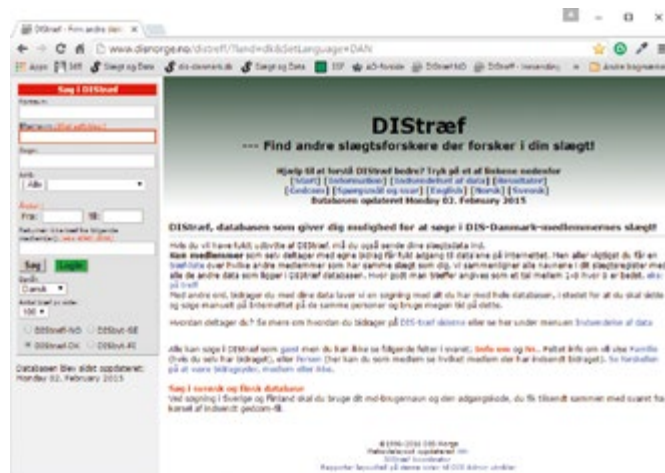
DIStræf - Find andre slæ ×

www.disnorge.no/distreff/?lend=dk&SetLanguage=DAN

Apps | Søg og Data | dis-danmark.dk | Søg og Data | DIS | DIStræf NO | DIStræf - Vejledning | Andre bogmærker

Søg i DIStræf

Fornavn

Efternavn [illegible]

Sogn

Amt
Alle

År
Fra: Til:

Søg | Log in

Sortér
Dansk

Antal træf pr. side
100

DIStreff-NO | DISbyt-SE
DIStræf-DK | DISbyt-FI

Databasen blev sidst opdateret: Monday 02. February 2015

DIStræf

--- Find andre slægtsforskere der forsker i din slægt!

Hjælp til at forstå DIStræf bedre? Tryk på et af linksene nedenfor
[Start] [Introduktion] [Indsendelse af data] [Resultater] [Gedcom] [Spørgsmål og svar] [English] [Norsk] [Svensk]
Databasen opdateret Monday 02. February 2015

DIStræf, databasen som giver dig mulighed for at søge i DIS-Danmark-medlemmernes slægt!

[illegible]

Hvordan deltager du? Se mere om hvordan du bidrager på DIS-træf siderne eller se her under menuen Indsendelse af data

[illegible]

Søg i svensk og finsk database
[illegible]

© 1996-2016 DIS-Norge
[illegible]